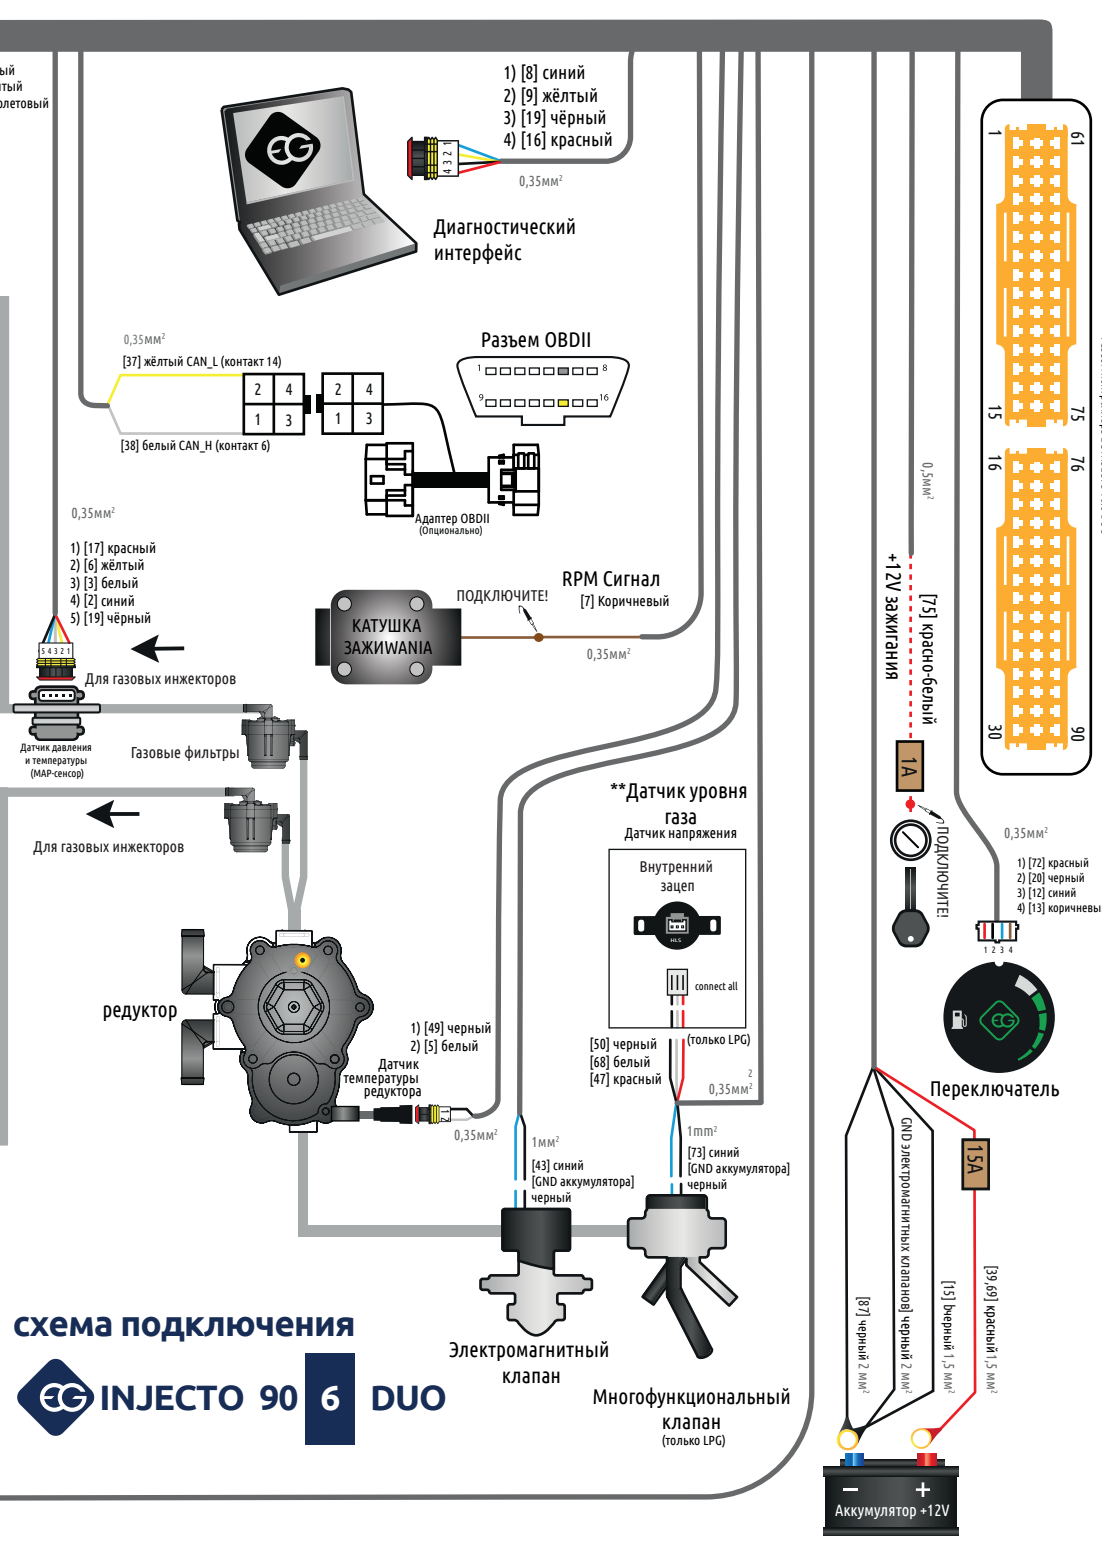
ый
тый
олетовый

1) [8] синий
2) [9] жёлтый
3) [19] чёрный
4) [16] красный

4 3 2 1

0,35мм²

Диагностический интерфейс

0,35мм²
[37] жёлтый CAN_L (контакт 14)

Разъем OBDII

1 8
9 16

2 4
1 3
2 4
1 3

[38] белый CAN_H (контакт 6)

Адаптер OBDII
(Опционально)

0,35мм²

1) [17] красный
2) [6] жёлтый
3) [3] белый
4) [2] синий
5) [19] чёрный

5 4 3 2 1

Для газовых инжекторов

Датчик давления и температуры (MAP-сенсор)

Газовые фильтры

Для газовых инжекторов

ПОДКЛЮЧИТЕ!

RPM Сигнал
[7] Коричневый

КАТУШКА ЗАЖИWANIA

0,35мм²

**Датчик уровня газа
Датчик напряжения

Внутренний зацеп

connect all

редуктор

1) [49] черный
2) [5] белый

Датчик температуры редуктора

0,35мм²

[50] черный
[68] белый
[47] красный

(только LPG)

2
0,35мм²

1мм²
[43] синий
[GND аккумулятора]
черный

1mm²
[73] синий
[GND аккумулятора]
черный

Электромагнитный клапан

Многофункциональный клапан
(только LPG)

схема подключения

INJECTO 90 6 DUO

1 61
15 75
16 76
30 90

0,5мм²

+12V зажигания

[75] красно-белый

1A

ПОДКЛЮЧИТЕ!

0,35мм²

1) [72] красный
2) [20] черный
3) [12] синий
4) [13] коричневы

1 2 3 4

Переключатель

15A

[87] черный 2 мм²

GND электромагнитных клапанов] черный 2 мм²

[5] черный 1,5 мм²

[39,69] красный 1,5 мм²

−
+
Аккумулятор +12V